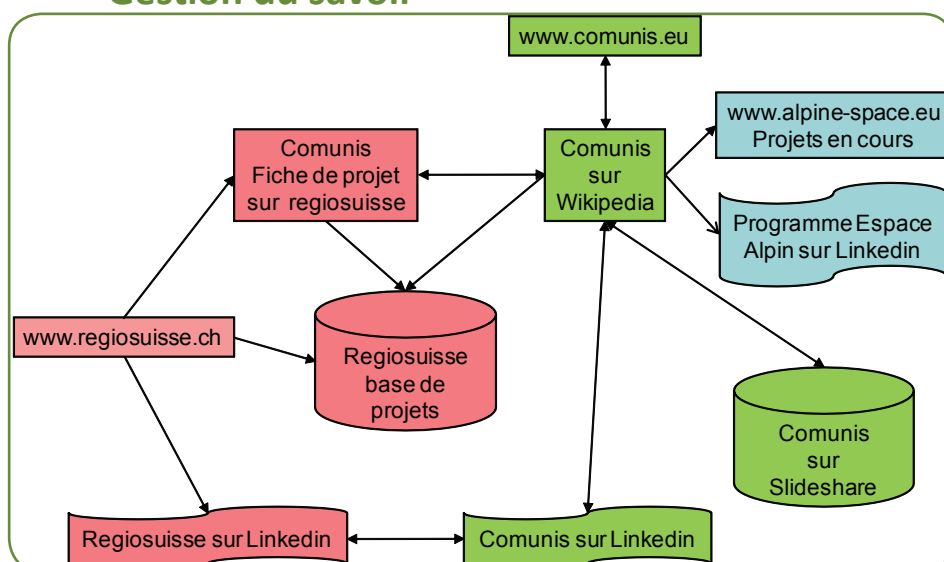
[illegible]

www.comunis.eu

Comunis
Fiche de projet
sur regiosuisse

Comunis
sur
Wikipedia

www.alpine-space.eu
Projets en cours

Programme Espace
Alpin sur Linkedin

www.regiosuisse.ch

Regiosuisse
base de
projets

Comunis
sur
Slideshare

Regiosuisse sur Linkedin

Comunis sur Linkedin